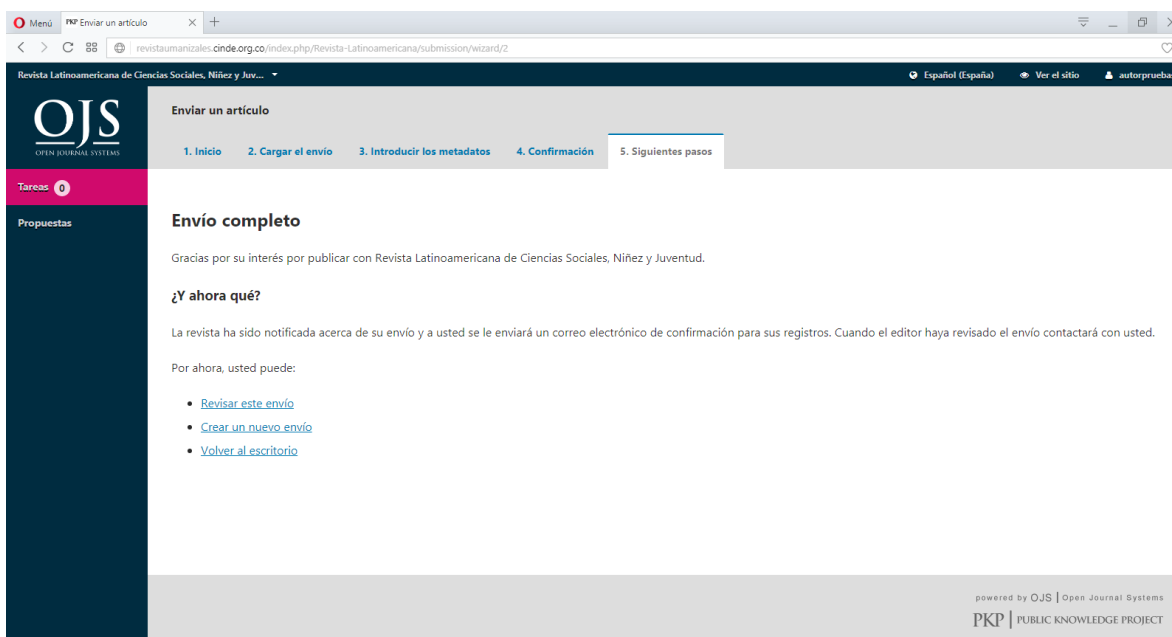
Menú PKP Enviar un artículo × +

revistaumanizales.cinde.org.co/index.php/Revista-Latinoamericana/submission/wizard/2

Revista Latinoamericana de Ciencias Sociales, Niñez y Juv... Español (España) Ver el sitio autorprueba

OJS
OPEN JOURNAL SYSTEMS

Tareas 0

Propuestas

Enviar un artículo

1. Inicio 2. Cargar el envío 3. Introducir los metadatos 4. Confirmación 5. Siguientes pasos

Envío completo

Gracias por su interés por publicar con Revista Latinoamericana de Ciencias Sociales, Niñez y Juventud.

¿Y ahora qué?

La revista ha sido notificada acerca de su envío y a usted se le enviará un correo electrónico de confirmación para sus registros. Cuando el editor haya revisado el envío contactará con usted.

Por ahora, usted puede:

- Revisar este envío
- Crear un nuevo envío
- Volver al escritorio

powered by OJS | Open Journal Systems
PKP | PUBLIC KNOWLEDGE PROJECT